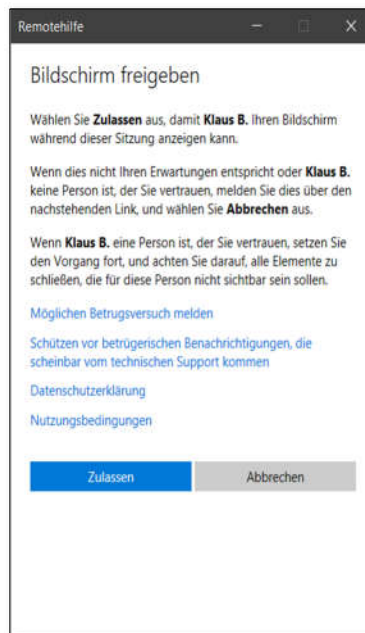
Remotehilfe

Bildschirm freigeben

Wählen Sie **Zulassen** aus, damit **Klaus B.** Ihren Bildschirm während dieser Sitzung anzeigen kann.

Wenn dies nicht Ihren Erwartungen entspricht oder **Klaus B.** keine Person ist, der Sie vertrauen, melden Sie dies über den nachstehenden Link, und wählen Sie **Abbrechen** aus.

Wenn **Klaus B.** eine Person ist, der Sie vertrauen, setzen Sie den Vorgang fort, und achten Sie darauf, alle Elemente zu schließen, die für diese Person nicht sichtbar sein sollen.

Möglichen Betrugsversuch melden

Schützen vor betrügerischen Benachrichtigungen, die scheinbar vom technischen Support kommen

Datenschutzerklärung

Nutzungsbedingungen

Zulassen

Abbrechen